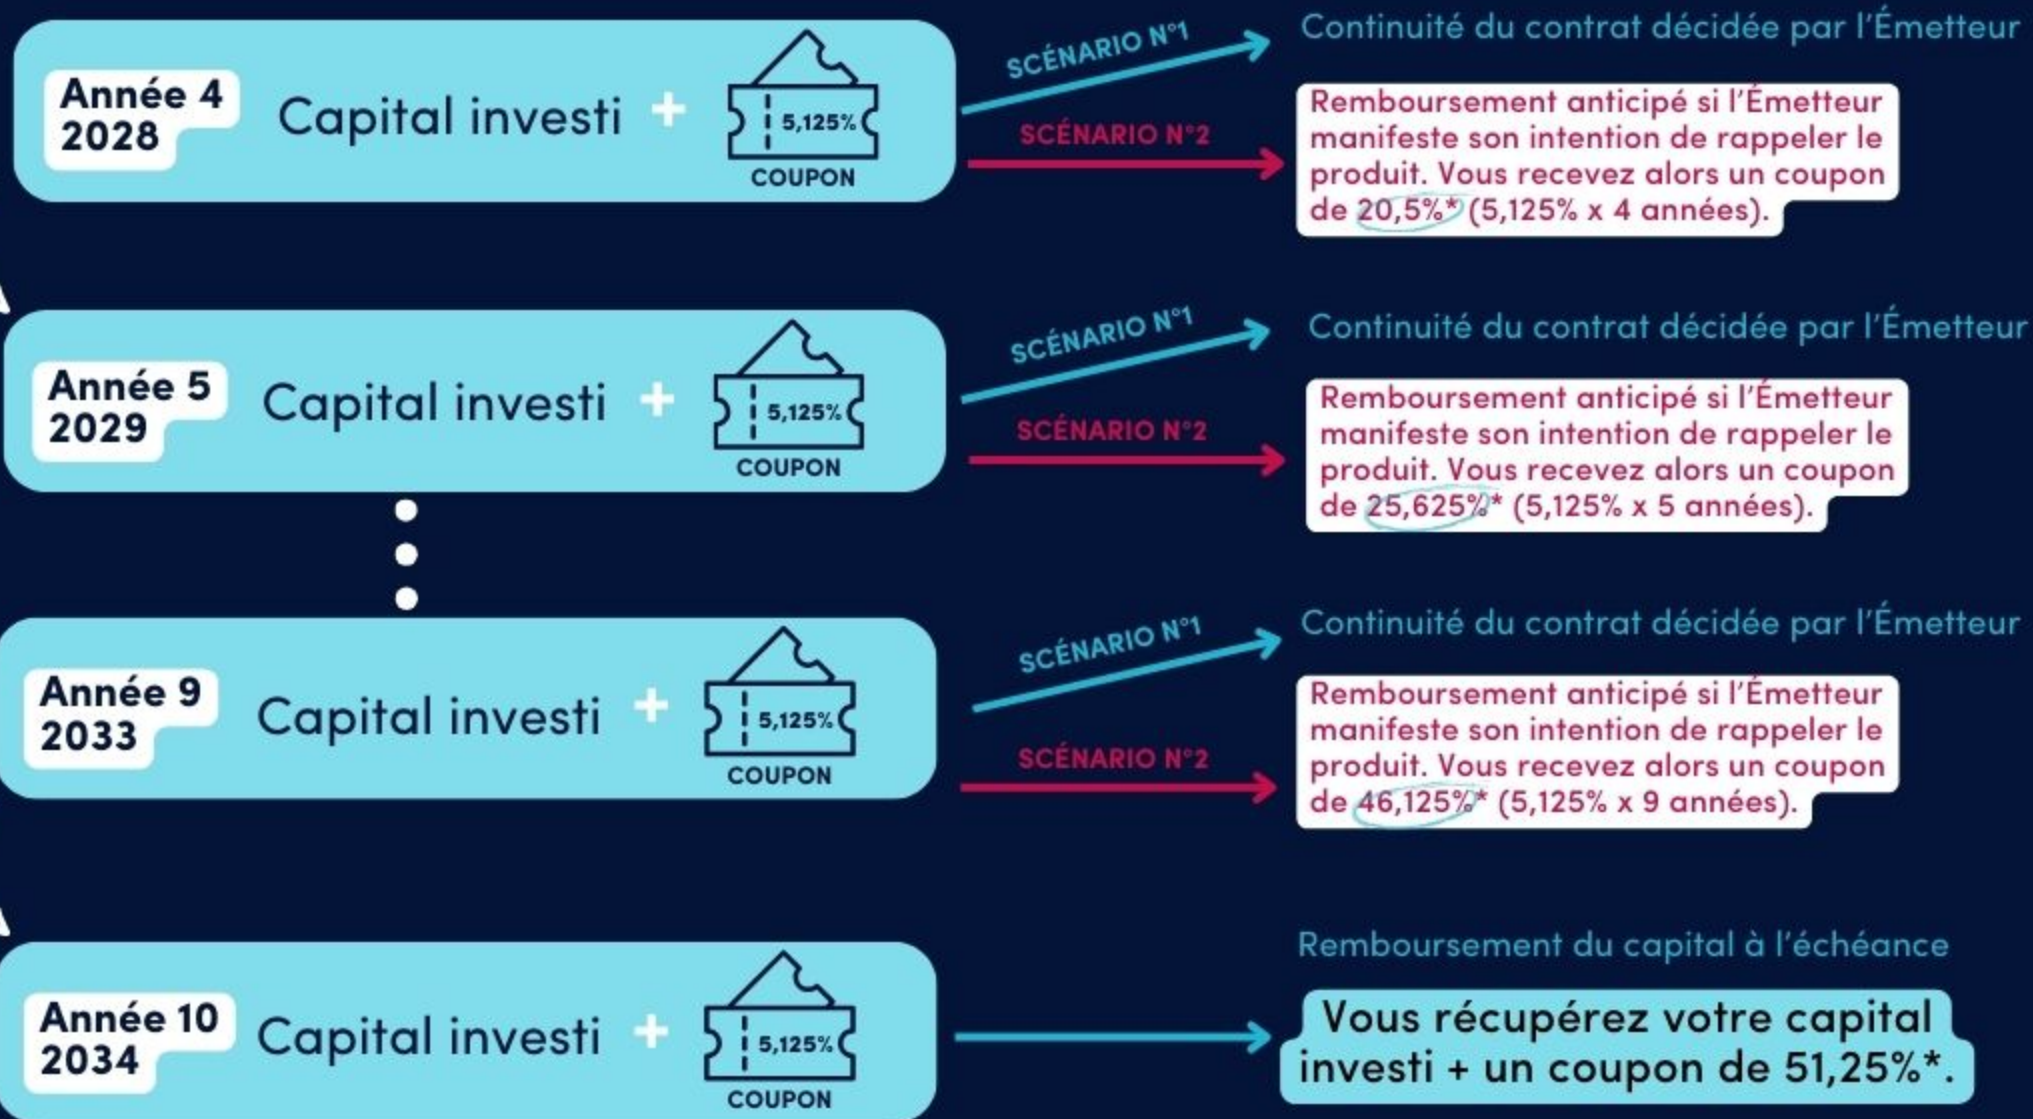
Année 4
2028

Capital investi + 5,125% COUPON

SCÉNARIO N°1

Continuité du contrat décidée par l'Émetteur

SCÉNARIO N°2

Remboursement anticipé si l'Émetteur manifeste son intention de rappeler le produit. Vous recevez alors un coupon de 20,5%* (5,125% x 4 années).

Année 5
2029

Capital investi + 5,125% COUPON

SCÉNARIO N°1

Continuité du contrat décidée par l'Émetteur

SCÉNARIO N°2

Remboursement anticipé si l'Émetteur manifeste son intention de rappeler le produit. Vous recevez alors un coupon de 25,625%* (5,125% x 5 années).

Année 9
2033

Capital investi + 5,125% COUPON

SCÉNARIO N°1

Continuité du contrat décidée par l'Émetteur

SCÉNARIO N°2

Remboursement anticipé si l'Émetteur manifeste son intention de rappeler le produit. Vous recevez alors un coupon de 46,125%* (5,125% x 9 années).

Année 10
2034

Capital investi + 5,125% COUPON

Remboursement du capital à l'échéance

Vous récupérez votre capital investi + un coupon de 51,25%*.